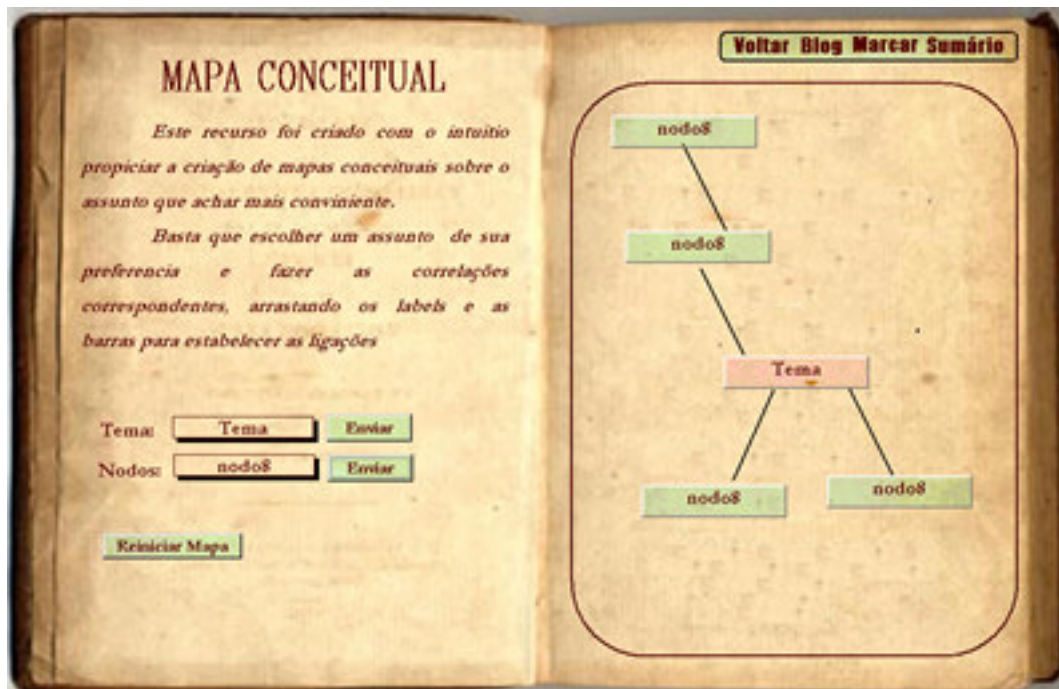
MAPA CONCEITUAL

Este recurso foi criado com o intuitio propiciar a criação de mapas conceituais sobre o assunto que achar mais conviniente.

Basta que escolher um assunto de sua preferencia e fazer as correlações correspondentes, arrastando os labels e as barras para estabelecer as ligações

Tema: Tema Enviar

Nodos: nodo8 Enviar

Reiniciar Mapa

Voltar Blog Marcar Sumário

nodo8

nodo8

Tema

nodo8

nodo8